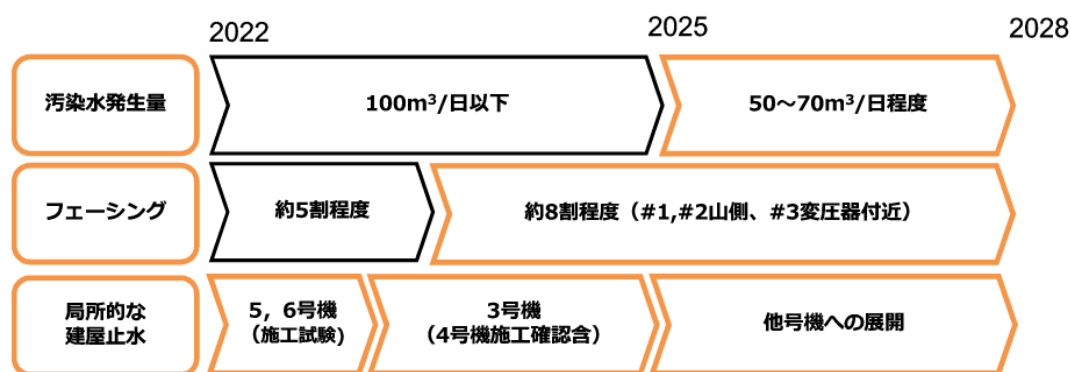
2022 2025 2028

汚染水発生量

100m$^3$/日以下

50～70m$^3$/日程度

フェーシング

約5割程度

約8割程度（#1,#2山側、#3変圧器付近）

局所的な建屋止水

5，6号機（施工試験）

3号機（4号機施工確認含）

他号機への展開